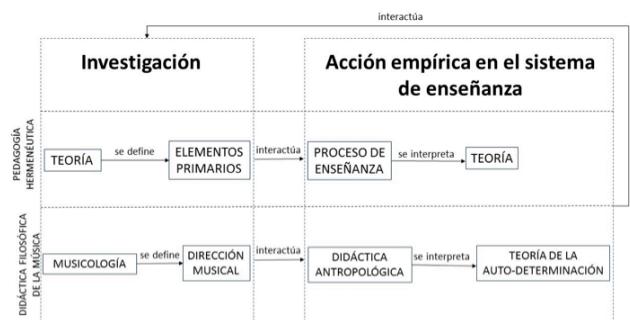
interactúa

Investigación

Acción empírica en el sistema de enseñanza

PEDAGOGÍA HERMENÉUTICA

TEORÍA se define ELEMENTOS PRIMARIOS interactúa PROCESO DE ENSEÑANZA se interpreta TEORÍA

DIDÁCTICA FILOSÓFICA DE LA MÚSICA

MUSICOLOGÍA se define DIRECCIÓN MUSICAL interactúa DIDÁCTICA ANTROPOLÓGICA se interpreta TEORÍA DE LA AUTO-DETERMINACIÓN